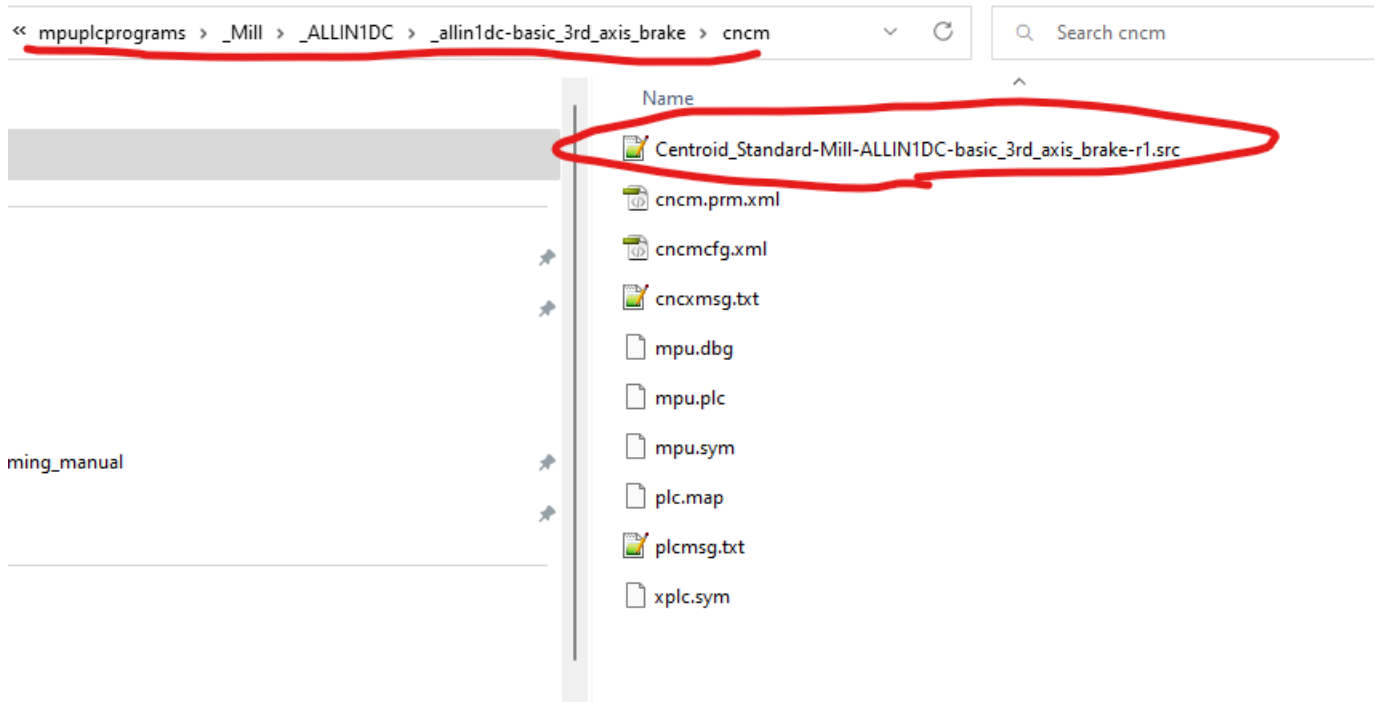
« mpuplcprograms › _Mill › _ALLIN1DC › _allin1dc-basic_3rd_axis_brake › cncm

Search cncm

ming_manual

Name

Centroid_Standard-Mill-ALLIN1DC-basic_3rd_axis_brake-r1.src

cncm.prm.xml

cncmcfg.xml

cncxmsg.txt

mpu.dbg

mpu.plc

mpu.sym

plc.map

plcmsg.txt

xplc.sym